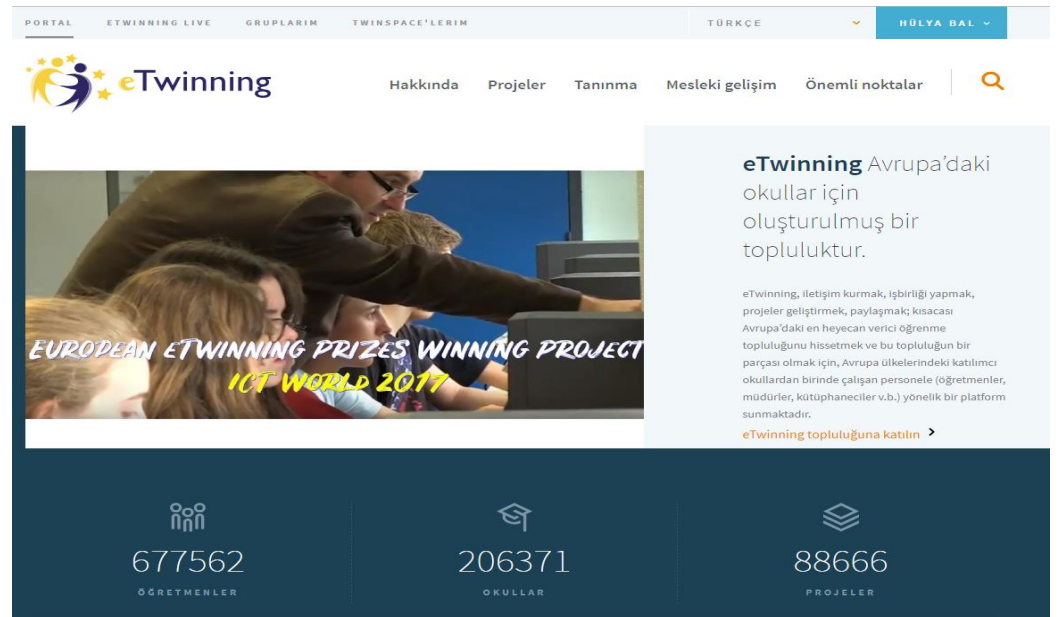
PORTAL ETWINNING LIVE GRUPLARIM TWINSPACE'LERIM TÜRKÇE HÜLYA BAL

eTwinning

Hakkında Projeler Tanınma Mesleki gelişim Önemli noktalar

EUROPEAN ETWINNING PRIZES WINNING PROJECT
ICT WORLD 2017

eTwinning Avrupa'daki okullar için oluşturulmuş bir topluluktur.

eTwinning, iletişim kurmak, işbirliği yapmak, projeler geliştirmek, paylaşmak; kısacası Avrupa'daki en heyecan verici öğrenme topluluğunu hissetmek ve bu topluluğun bir parçası olmak için, Avrupa ülkelerindeki katılımcı okullardan birinde çalışan personele (öğretmenler, müdürler, kütüphaneciler v.b.) yönelik bir platform sunmaktadır.

eTwinning topluluğuna katılın

677562
ÖĞRETMENLER

206371
OKULLAR

88666
PROJELER